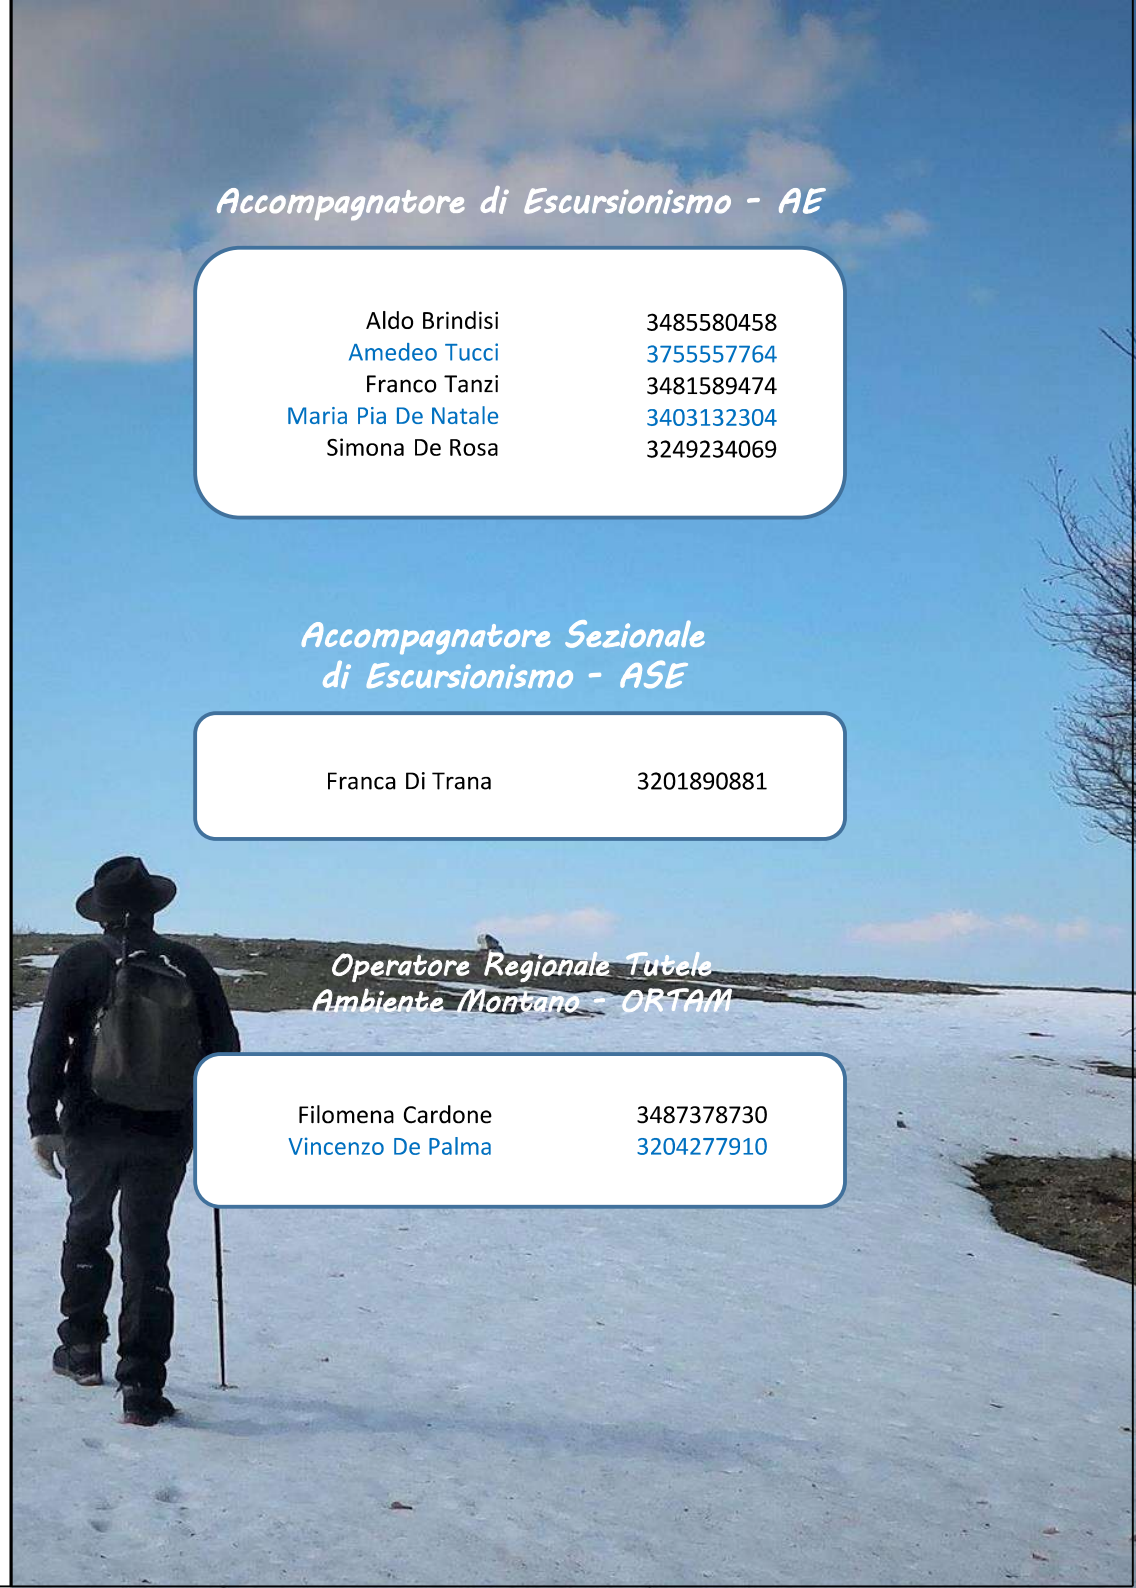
Accompagnatore di Escursionismo - AE

| | |
|---|---|
| Aldo Brindisi | 3485580458 |
| Amedeo Tucci | 3755557764 |
| Franco Tanzi | 3481589474 |
| Maria Pia De Natale | 3403132304 |
| Simona De Rosa | 3249234069 |

Accompagnatore Sezionale di Escursionismo - ASE

Franca Di Trana 3201890881

Operatore Regionale Tutele Ambiente Montano - ORTAM

| | |
|---|---|
| Filomena Cardone | 3487378730 |
| Vincenzo De Palma | 3204277910 |